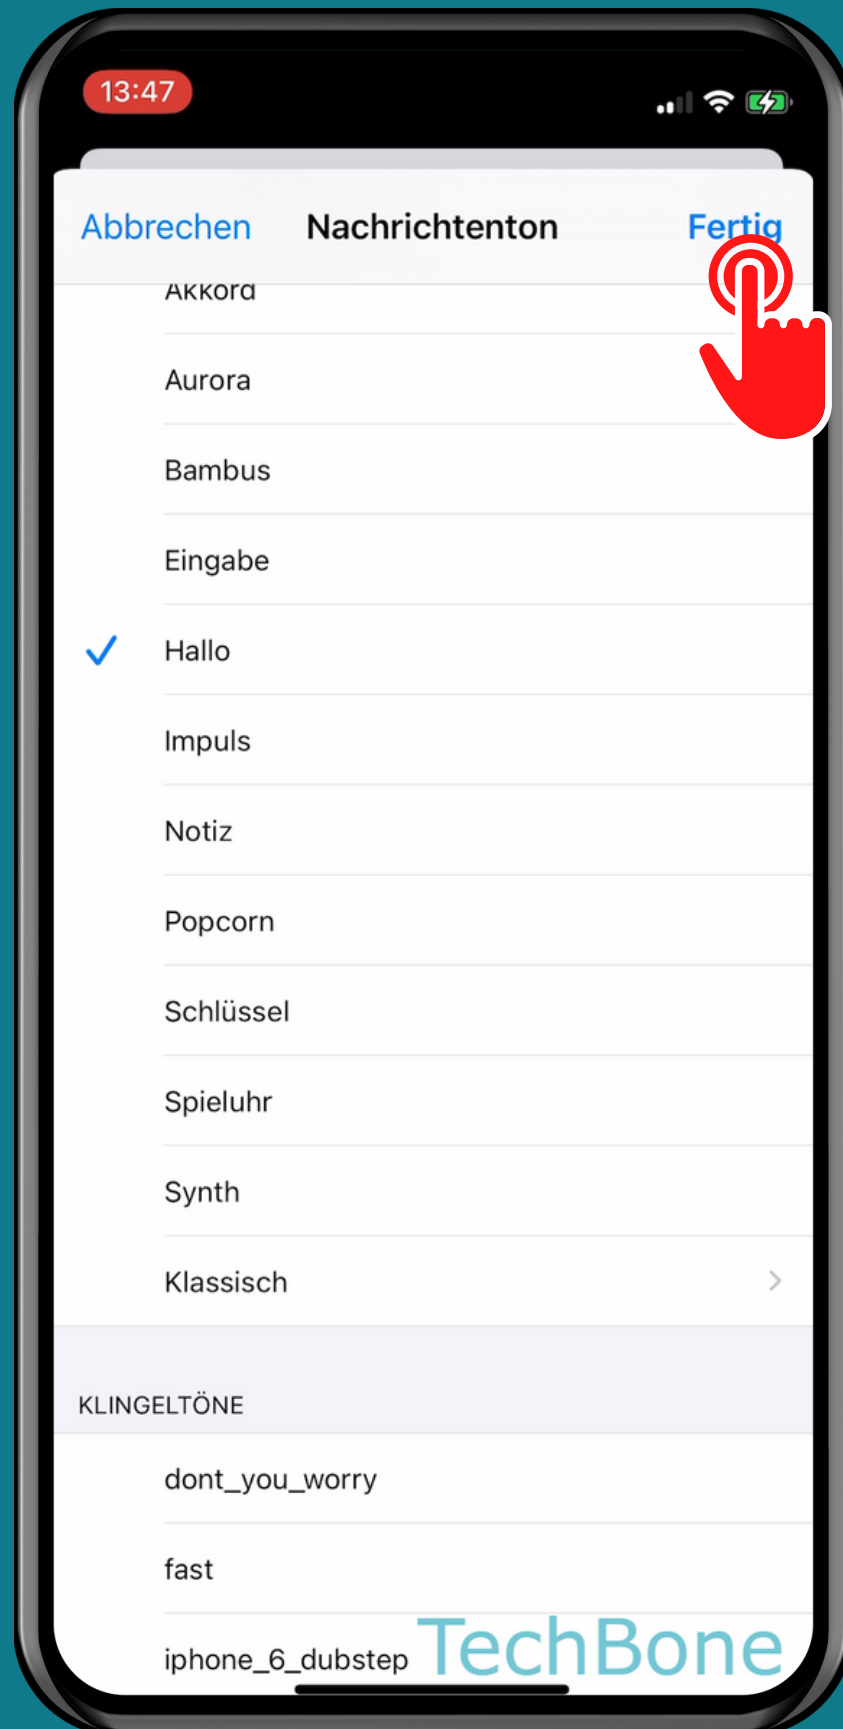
13:47

Abbrechen Nachrichtenton Fertig

Akkord

Aurora

Bambus

Eingabe

Hallo

Impuls

Notiz

Popcorn

Schlüssel

Spieluhr

Synth

Klassisch

KLINGELTÖNE

dont_you_worry

fast

iphone_6_dubstep

TechBone